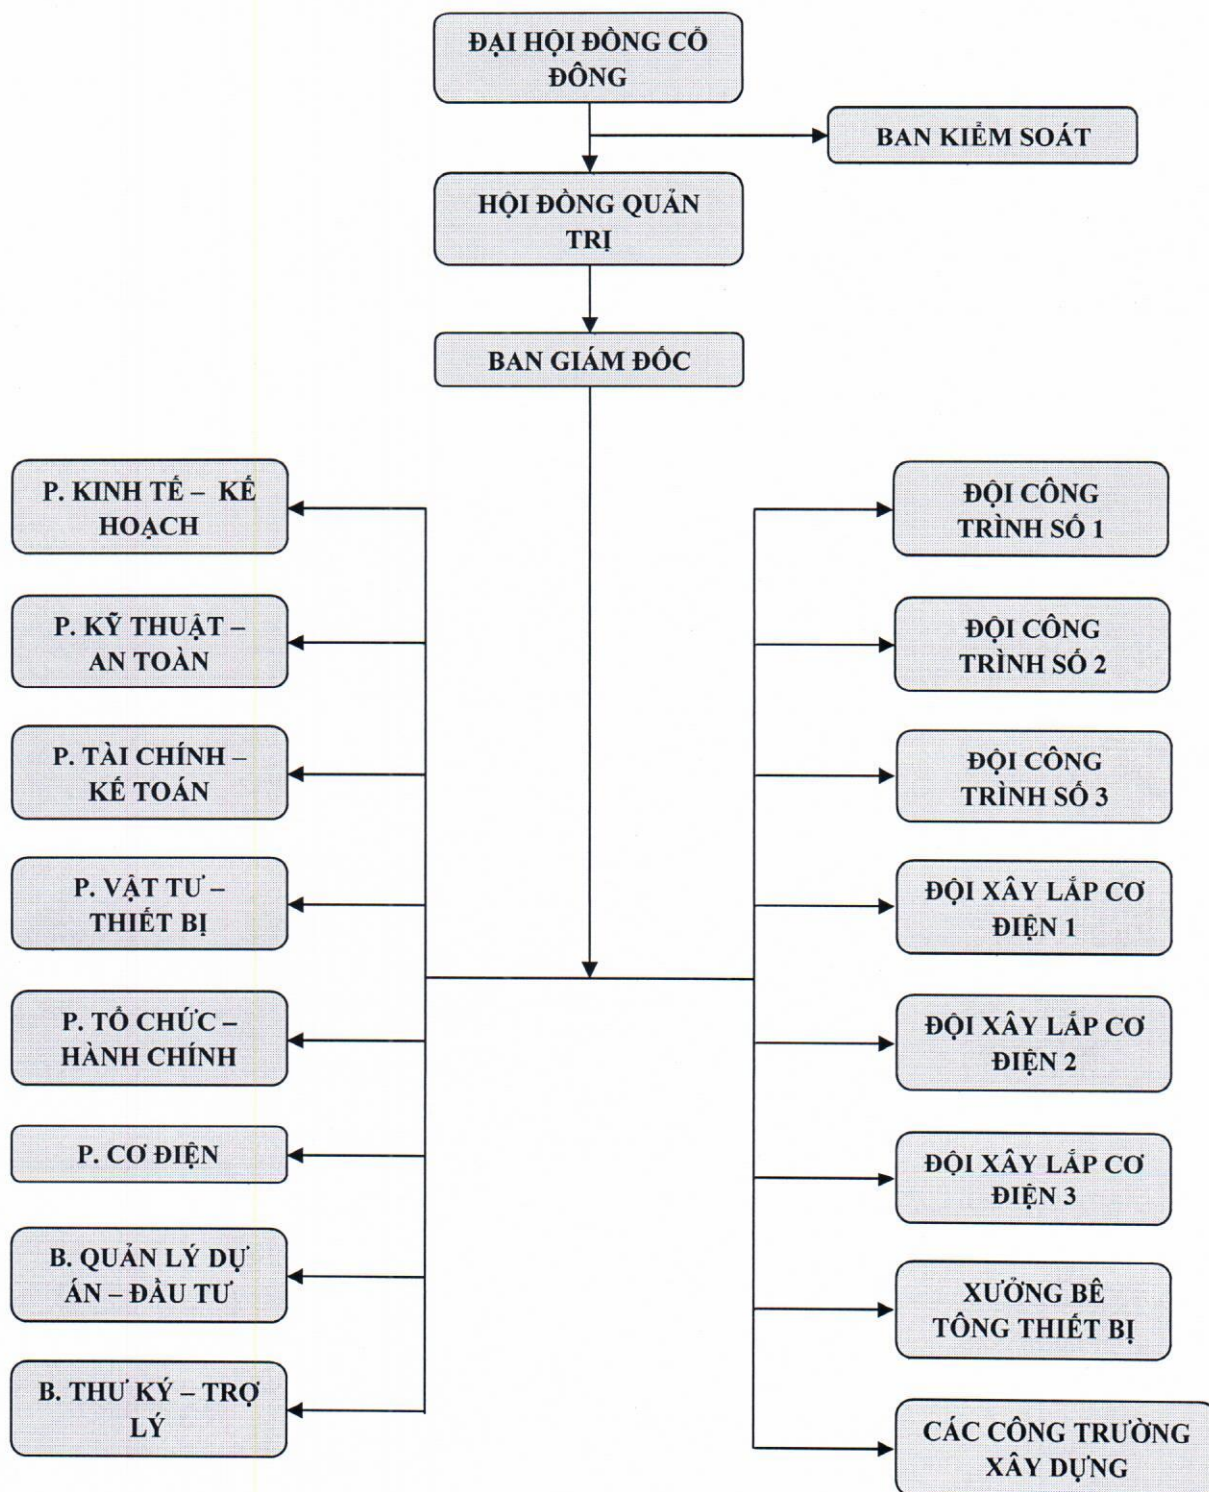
ĐẠI HỘI ĐỒNG CỔ ĐÔNG

BAN KIỂM SOÁT

HỘI ĐỒNG QUẢN TRỊ

BAN GIÁM ĐỐC

P. KINH TẾ – KẾ HOẠCH

P. KỸ THUẬT – AN TOÀN

P. TÀI CHÍNH – KẾ TOÁN

P. VẬT TƯ – THIẾT BỊ

P. TỔ CHỨC – HÀNH CHÍNH

P. CƠ ĐIỆN

B. QUẢN LÝ DỰ ÁN – ĐẦU TƯ

B. THƯ KÝ – TRỢ LÝ

ĐỘI CÔNG TRÌNH SỐ 1

ĐỘI CÔNG TRÌNH SỐ 2

ĐỘI CÔNG TRÌNH SỐ 3

ĐỘI XÂY LẮP CƠ ĐIỆN 1

ĐỘI XÂY LẮP CƠ ĐIỆN 2

ĐỘI XÂY LẮP CƠ ĐIỆN 3

XƯỞNG BÊ TÔNG THIẾT BỊ

CÁC CÔNG TRƯỜNG XÂY DỰNG